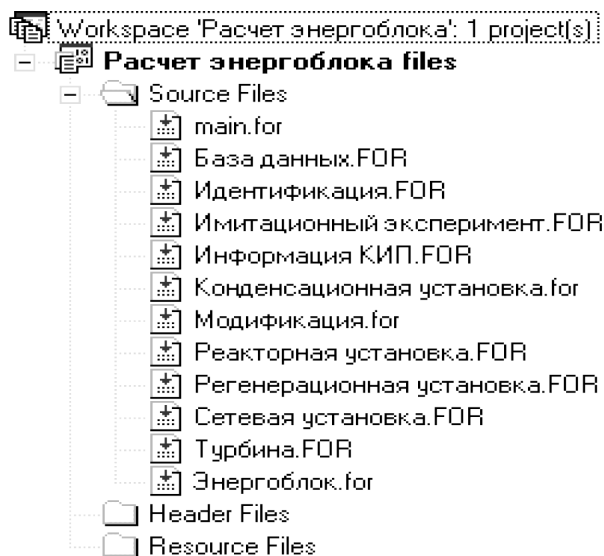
Workspace 'Расчет энергоблока': 1 project(s)
Расчет энергоблока files
Source Files
main.for
База данных.FOR
Идентификация.FOR
Имитационный эксперимент.FOR
Информация КИП.FOR
Конденсационная установка.for
Модификация.for
Реакторная установка.FOR
Регенерационная установка.FOR
Сетевая установка.FOR
Турбина.FOR
Энергоблок.for
Header Files
Resource Files